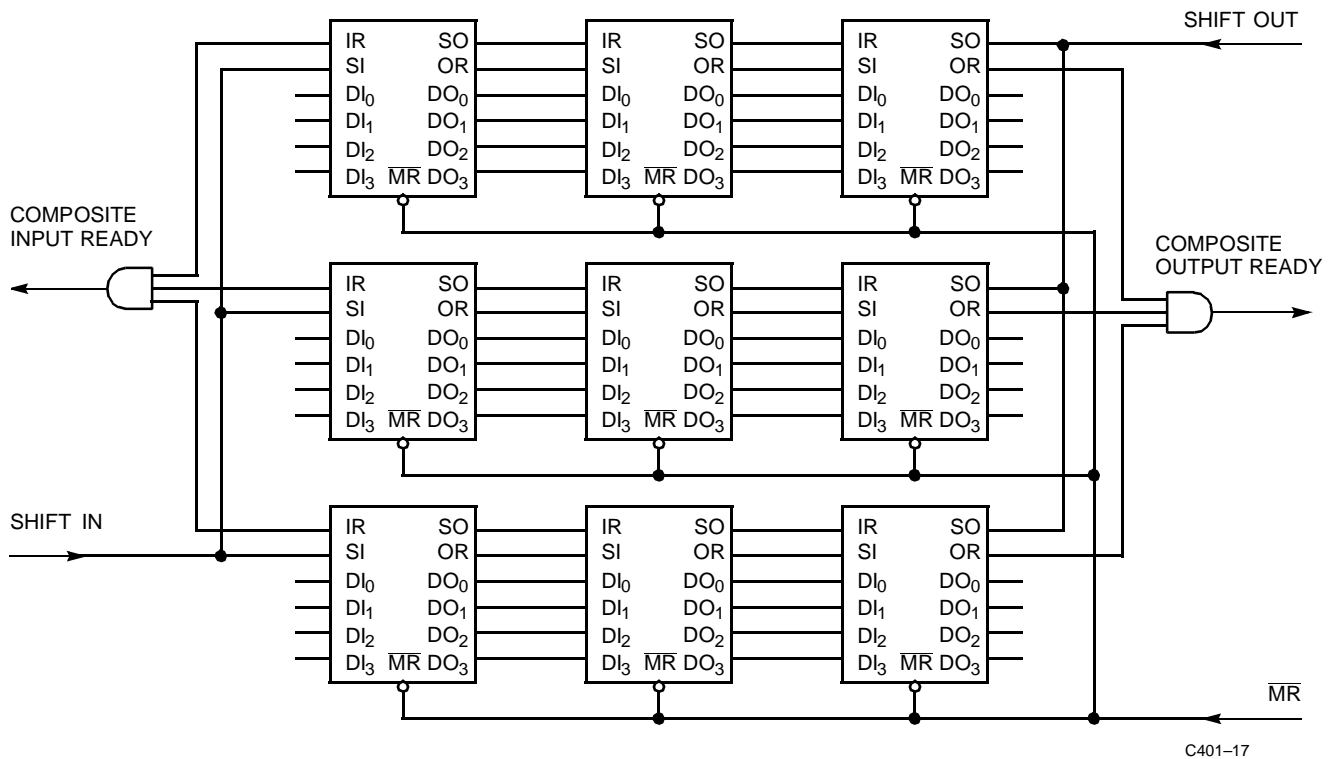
SHIFT OUT

| IR | SO |
|---|---|
| SI | OR |
| $DI_0$ | $DO_0$ |
| $DI_1$ | $DO_1$ |
| $DI_2$ | $DO_2$ |
| $DI_3$ | $\overline{MR}$ $DO_3$ |

| IR | SO |
|---|---|
| SI | OR |
| $DI_0$ | $DO_0$ |
| $DI_1$ | $DO_1$ |
| $DI_2$ | $DO_2$ |
| $DI_3$ | $\overline{MR}$ $DO_3$ |

| IR | SO |
|---|---|
| SI | OR |
| $DI_0$ | $DO_0$ |
| $DI_1$ | $DO_1$ |
| $DI_2$ | $DO_2$ |
| $DI_3$ | $\overline{MR}$ $DO_3$ |

COMPOSITE INPUT READY

COMPOSITE OUTPUT READY

| IR | SO |
|---|---|
| SI | OR |
| $DI_0$ | $DO_0$ |
| $DI_1$ | $DO_1$ |
| $DI_2$ | $DO_2$ |
| $DI_3$ | $\overline{MR}$ $DO_3$ |

| IR | SO |
|---|---|
| SI | OR |
| $DI_0$ | $DO_0$ |
| $DI_1$ | $DO_1$ |
| $DI_2$ | $DO_2$ |
| $DI_3$ | $\overline{MR}$ $DO_3$ |

| IR | SO |
|---|---|
| SI | OR |
| $DI_0$ | $DO_0$ |
| $DI_1$ | $DO_1$ |
| $DI_2$ | $DO_2$ |
| $DI_3$ | $\overline{MR}$ $DO_3$ |

SHIFT IN

| IR | SO |
|---|---|
| SI | OR |
| $DI_0$ | $DO_0$ |
| $DI_1$ | $DO_1$ |
| $DI_2$ | $DO_2$ |
| $DI_3$ | $\overline{MR}$ $DO_3$ |

| IR | SO |
|---|---|
| SI | OR |
| $DI_0$ | $DO_0$ |
| $DI_1$ | $DO_1$ |
| $DI_2$ | $DO_2$ |
| $DI_3$ | $\overline{MR}$ $DO_3$ |

| IR | SO |
|---|---|
| SI | OR |
| $DI_0$ | $DO_0$ |
| $DI_1$ | $DO_1$ |
| $DI_2$ | $DO_2$ |
| $DI_3$ | $\overline{MR}$ $DO_3$ |

$\overline{MR}$

C401–17